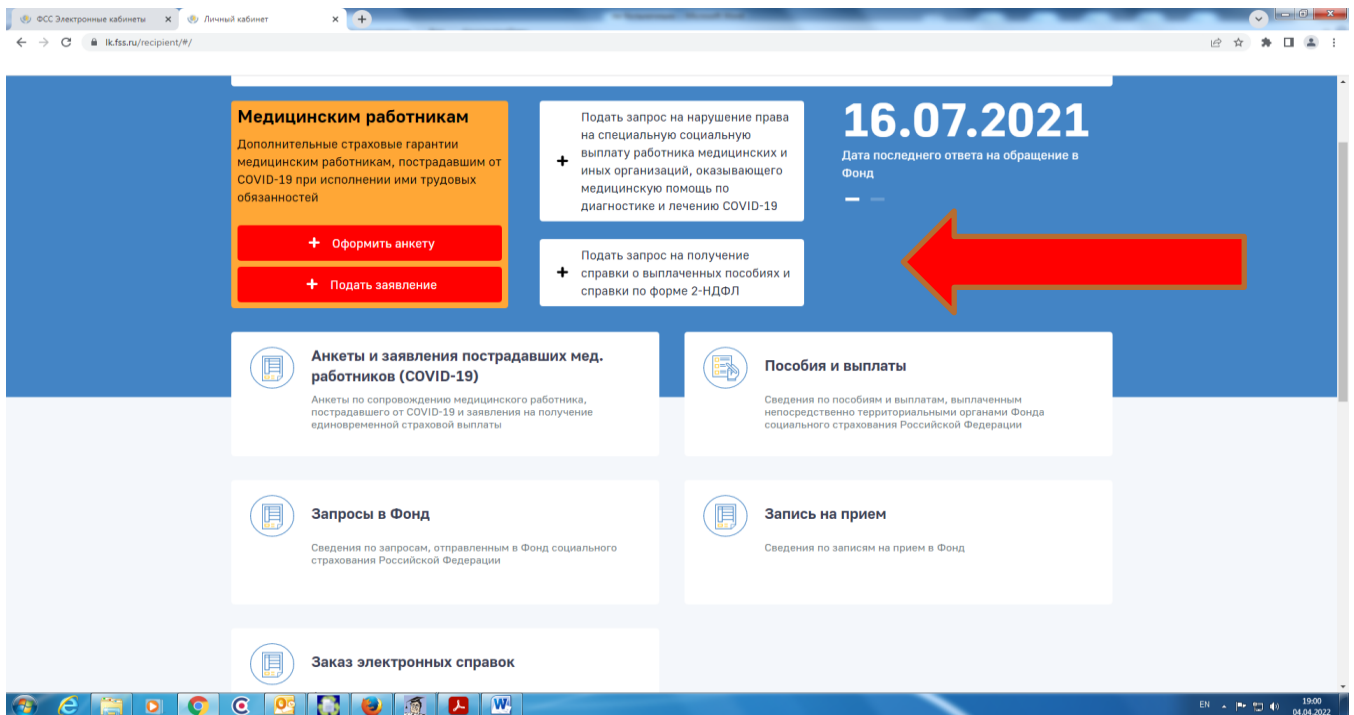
ФСС Электронные кабинеты ×
Личный кабинет ×
lk.fss.ru/recipient/#/

Медицинским работникам
Дополнительные страховые гарантии медицинским работникам, пострадавшим от COVID-19 при исполнении ими трудовых обязанностей

+ Оформить анкету
+ Подать заявление

+ Подать запрос на нарушение права на специальную социальную выплату работника медицинских и иных организаций, оказывающего медицинскую помощь по диагностике и лечению COVID-19

+ Подать запрос на получение справки о выплаченных пособиях и справки по форме 2-НДФЛ

16.07.2021
Дата последнего ответа на обращение в Фонд

Анкеты и заявления пострадавших мед. работников (COVID-19)
Анкеты по сопровождению медицинского работника, пострадавшего от COVID-19 и заявления на получение единовременной страховой выплаты

Пособия и выплаты
Сведения по пособиям и выплатам, выплаченным непосредственно территориальными органами Фонда социального страхования Российской Федерации

Запросы в Фонд
Сведения по запросам, отправленным в Фонд социального страхования Российской Федерации

Запись на прием
Сведения по записям на прием в Фонд

Заказ электронных справок

EN 19:00 04.04.2022